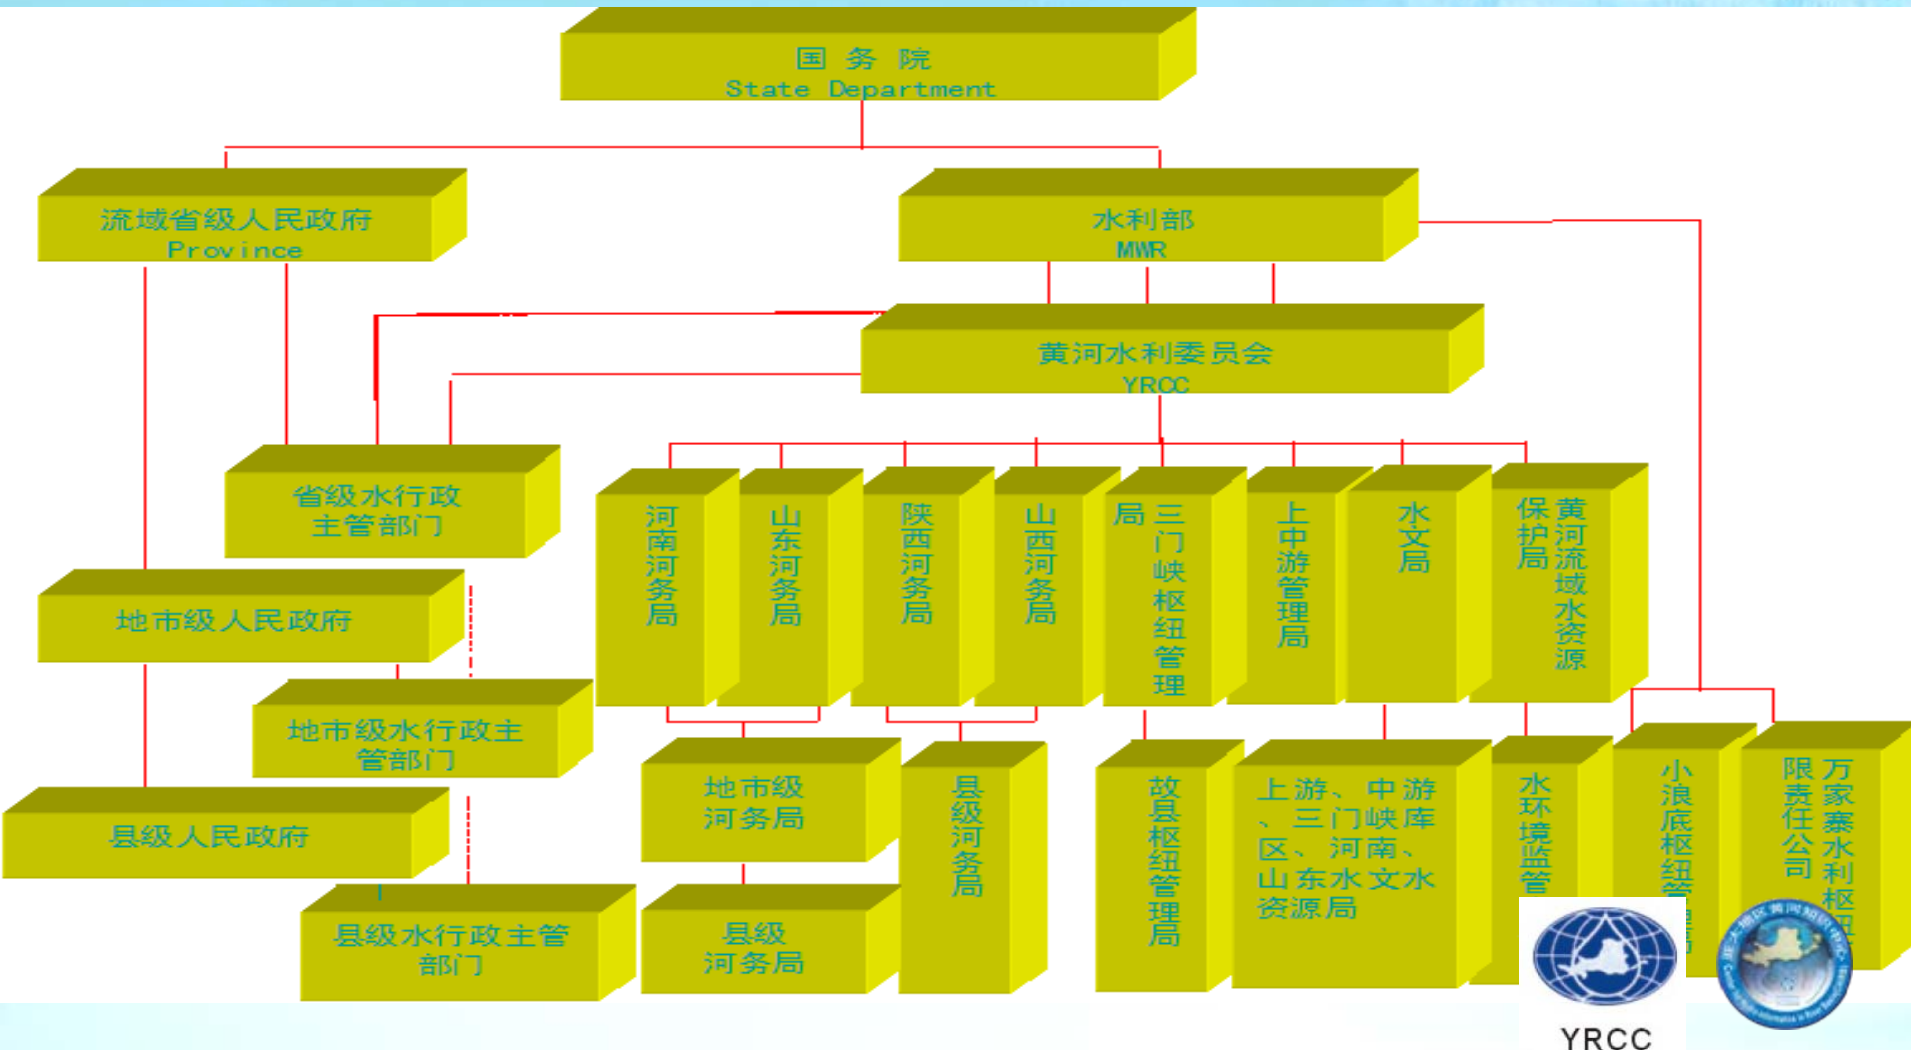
国 务 院
State Department

流域省级人民政府
Province

水利部
MWR

黄河水利委员会
YRCC

省级水行政主管部门

地市级人民政府

地市级水行政主管部门

县级人民政府

县级水行政主管部门

河南河务局

山东河务局

陕西河务局

山西河务局

三门峡枢纽管理局

上中游管理局

水文局

黄河流域水资源保护局

地市级河务局

县级河务局

县级河务局

故县枢纽管理局

上游、中游、三门峡库区、河南、山东水文水资源局

水环境监管

小浪底枢纽管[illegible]

万家寨水利枢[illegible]限责任公司

YRCC